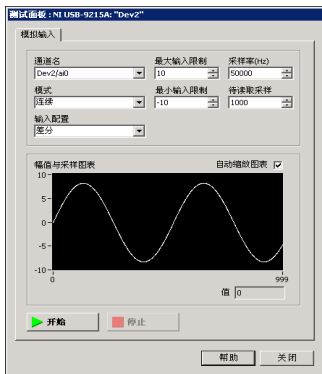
测试面板 : NI USB-9215A: "Dev2"

模拟输入

通道名
Dev2/ai0

最大输入限制
10

采样率(Hz)
50000

模式
连续

最小输入限制
-10

待读取采样
1000

输入配置
差分

幅值与采样图表

自动缩放图表

10
5
0
-5
-10
0
999

值 0

开始

停止

帮助

关闭